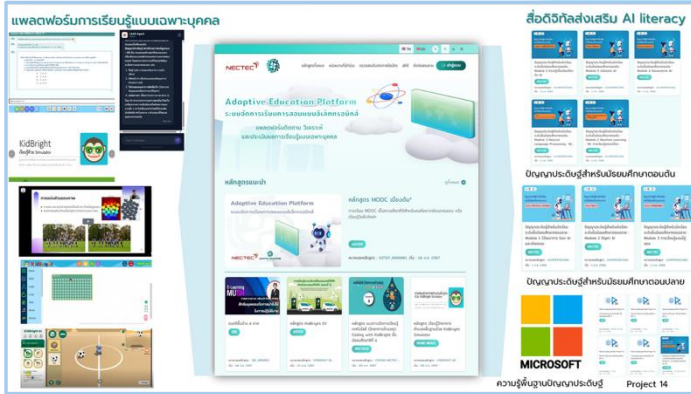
แพลตฟอร์มการเรียนรู้แบบเฉพาะบุคคล

KidBright

NECTEC

Adaptive Education Platform

ระบบจัดการเรียนการสอนแบบอิเล็กทรอนิกส์

หลักสูตรแนะนำ

Adaptive Education Platform

หลักสูตร MOOC เบื้องต้น

สื่อดิจิทัลส่งเสริม AI literacy

ปัญญาประดิษฐ์สำหรับมัธยมศึกษาตอนต้น

ปัญญาประดิษฐ์สำหรับมัธยมศึกษาตอนปลาย

MICROSOFT

ความรู้พื้นฐานปัญญาประดิษฐ์

Project 14